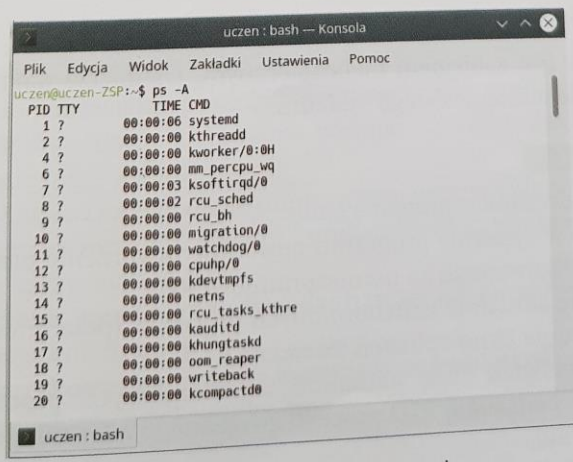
uczen : bash — Konsola

Plik Edycja Widok Zakładki Ustawienia Pomoc

uczen@uczen-ZSP:~$ ps -A
PID TTY TIME CMD
1 ? 00:00:06 systemd
2 ? 00:00:00 kthreadd
4 ? 00:00:00 kworker/0:0H
6 ? 00:00:00 mm_percpu_wq
7 ? 00:00:03 ksoftirqd/0
8 ? 00:00:02 rcu_sched
9 ? 00:00:00 rcu_bh
10 ? 00:00:00 migration/0
11 ? 00:00:00 watchdog/0
12 ? 00:00:00 cpuhp/0
13 ? 00:00:00 kdevtmpfs
14 ? 00:00:00 netns
15 ? 00:00:00 rcu_tasks_kthre
16 ? 00:00:00 kauditd
17 ? 00:00:00 khungtaskd
18 ? 00:00:00 oom_reaper
19 ? 00:00:00 writeback
20 ? 00:00:00 kcompactd0

uczen : bash